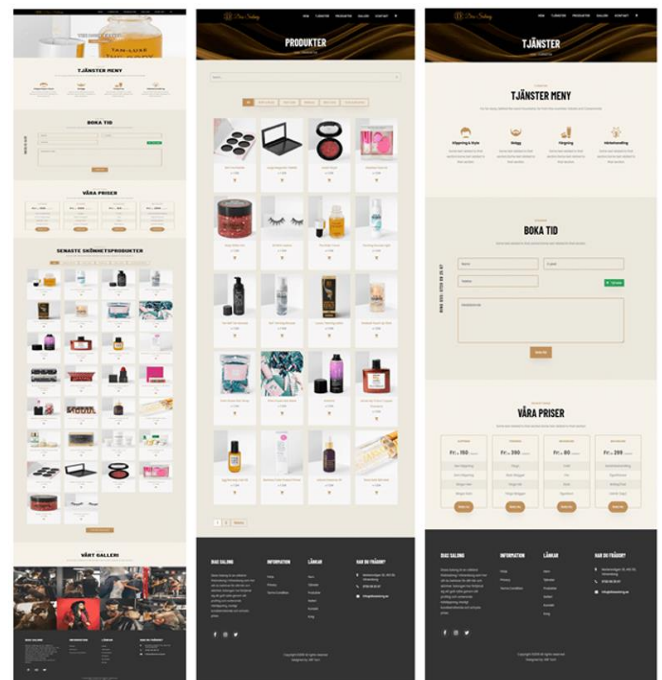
TJÄNSTER MENY

BOKA TID

VÅRA PRISER

SENASTE SKÖNHETSPRODUKTER

VÅRT GALLERI

PRODUKTER

TJÄNSTER

TJÄNSTER MENY

Klippning & Style

Skägg

Färgning

Hårbehandling

BOKA TID

VÅRA PRISER

Fr. 150

Fr. 150

Fr. 150

Fr. 299

DIAS SALONG

INFORMATION

LÄNKAR

HAR DU FRÅGOR?